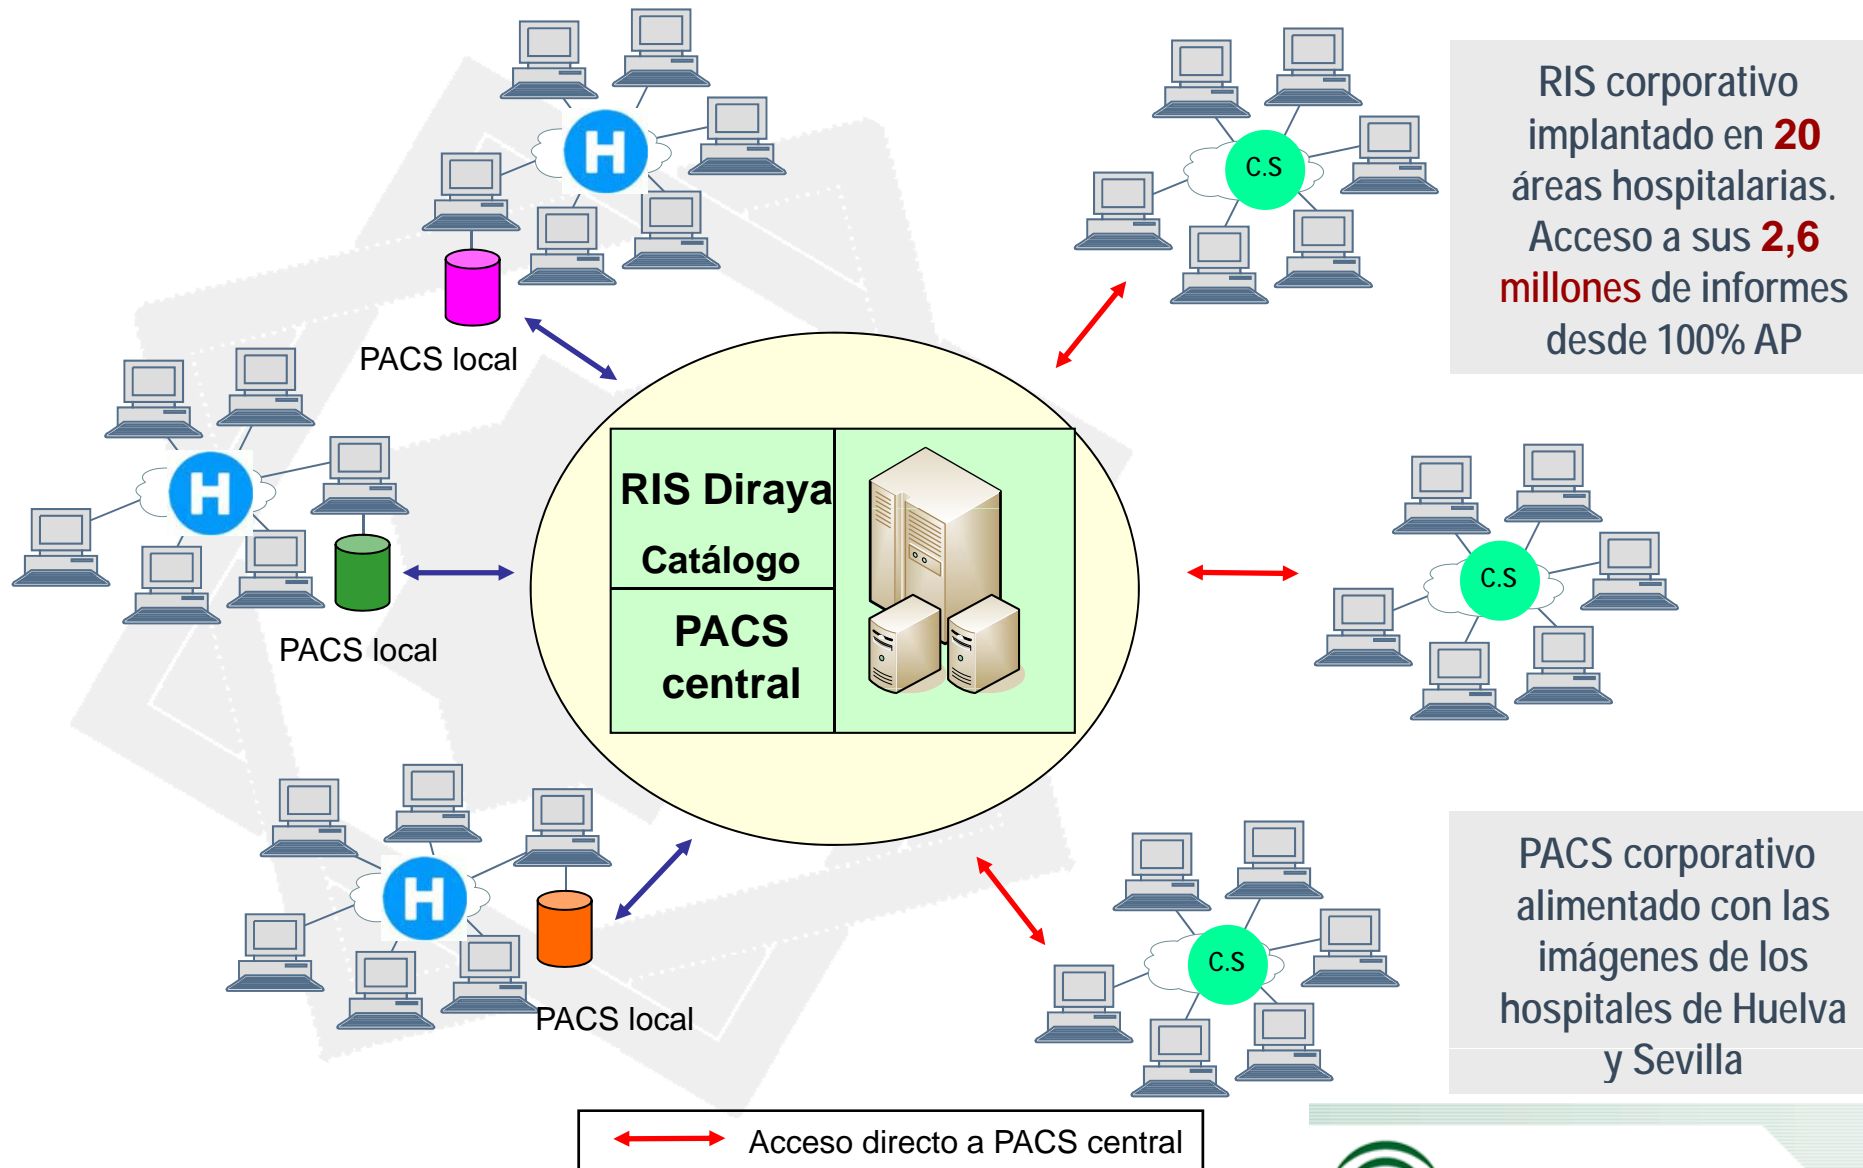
H

PACS local

H

PACS local

H

PACS local

C.S

RIS corporativo implantado en 20 áreas hospitalarias. Acceso a sus 2,6 millones de informes desde 100% AP

RIS Diraya

Catálogo

PACS central

C.S

C.S

PACS corporativo alimentado con las imágenes de los hospitales de Huelva y Sevilla

Acceso directo a PACS central